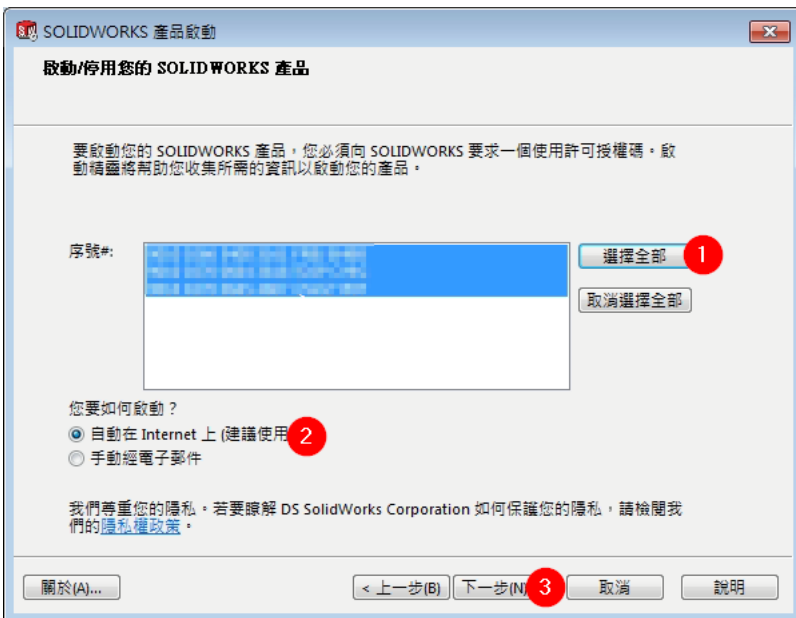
SOLIDWORKS 產品啟動

啟動/停用您的 SOLIDWORKS 產品

要啟動您的 SOLIDWORKS 產品，您必須向 SOLIDWORKS 要求一個使用許可授權碼。啟動精靈將幫助您收集所需的資訊以啟動您的產品。

序號#:

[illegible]

選擇全部

1

取消選擇全部

您要如何啟動？

自動在 Internet 上 (建議使用

2

手動經電子郵件

我們尊重您的隱私。若要瞭解 DS SolidWorks Corporation 如何保護您的隱私，請檢閱我們的隱私權政策。

關於(A)...

< 上一步(B)

下一步(N

3

取消

說明